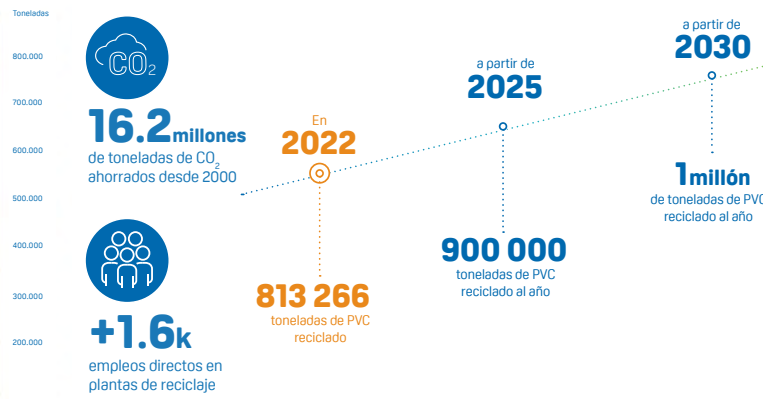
Toneladas

800.000

700.000

600.000

500.000

400.000

300.000

200.000

$CO_2$

16.2 millones de toneladas de $CO_2$ ahorrados desde 2000

+1.6k empleos directos en plantas de reciclaje

En 2022

813 266 toneladas de PVC reciclado

a partir de 2025

900 000 toneladas de PVC reciclado al año

a partir de 2030

1 millón de toneladas de PVC reciclado al año